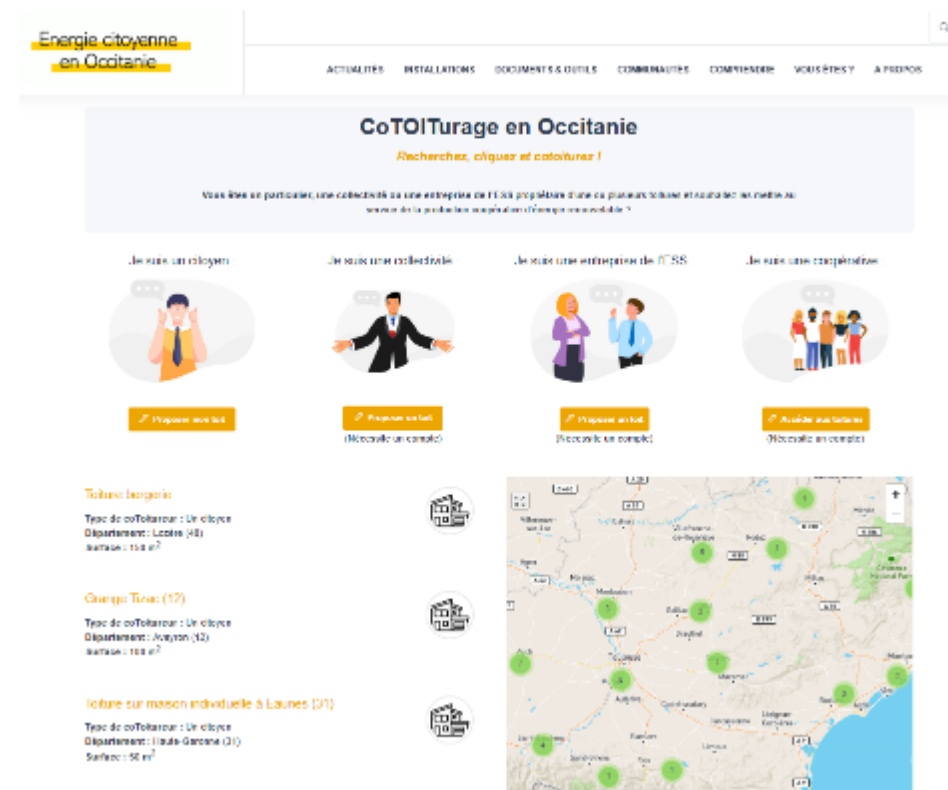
Energie citoyenne en Occitanie

ACTUALITÉS INSTALLATIONS DOCUMENTS & OUTILS COMMUNAUTÉS COMPRENDRE VOUS ÊTES ? À PROPOS

CoTOITurage en Occitanie

Recherchez, cliquez et cotoiturez !

Vous êtes un particulier, une collectivité ou une entreprise de l'ESS propriétaire d'une ou plusieurs toitures et souhaitez les mettre au service de la production coopérative d'énergie renouvelable ?

Je suis un citoyen

Je suis une collectivité

Je suis une entreprise de l'ESS

Je suis une coopérative

Proposer mon toit

Proposer un toit
(Nécessite un compte)

Proposer un toit
(Nécessite un compte)

Accéder aux toitures
(Nécessite un compte)

Toiture bergerie

Type de coToitureur : Un citoyen
Département : Lozère (48)
Surface : 150 m$^2$

Grange Toit (12)

Type de coToitureur : Un citoyen
Département : Aveyron (12)
Surface : 100 m$^2$

Toiture sur maison individuelle à Launes (31)

Type de coToitureur : Un citoyen
Département : Haute-Garonne (31)
Surface : 50 m$^2$

+
−